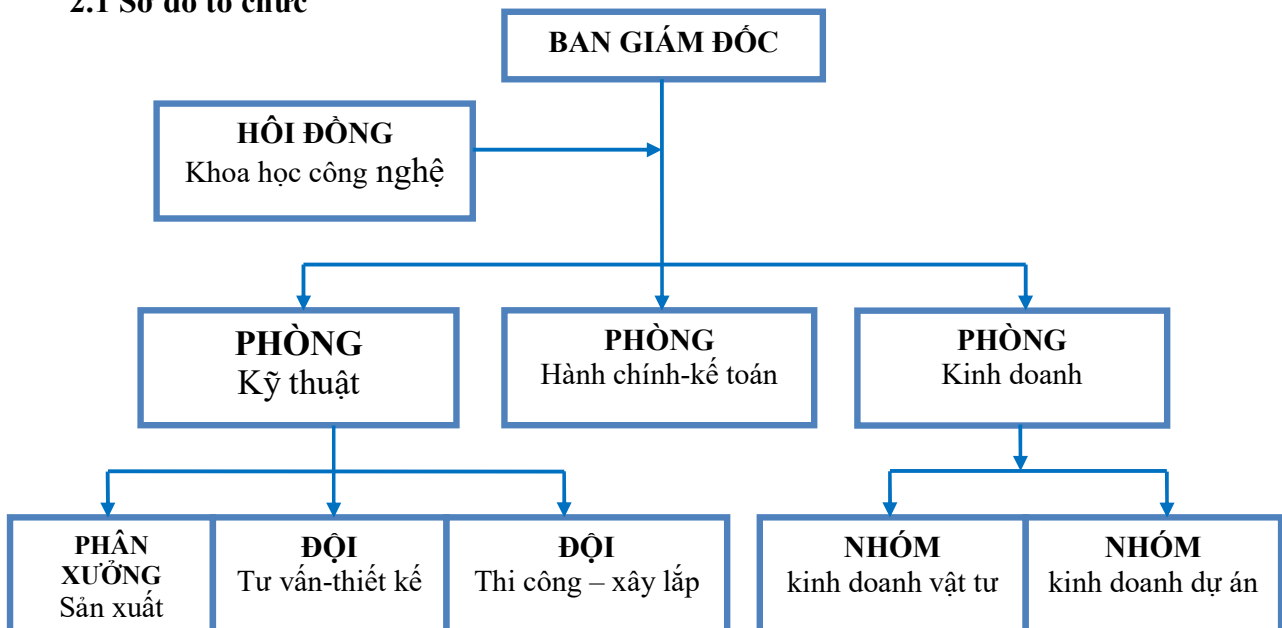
2.1 Sơ đồ tổ chức

BAN GIÁM ĐỐC

HÔI ĐỒNG
Khoa học công nghệ

PHÒNG
Kỹ thuật

PHÒNG
Hành chính-kế toán

PHÒNG
Kinh doanh

PHÂN XƯỞNG
Sản xuất

ĐỘI
Tư vấn-thiết kế

ĐỘI
Thi công – xây lắp

NHÓM
kinh doanh vật tư

NHÓM
kinh doanh dự án